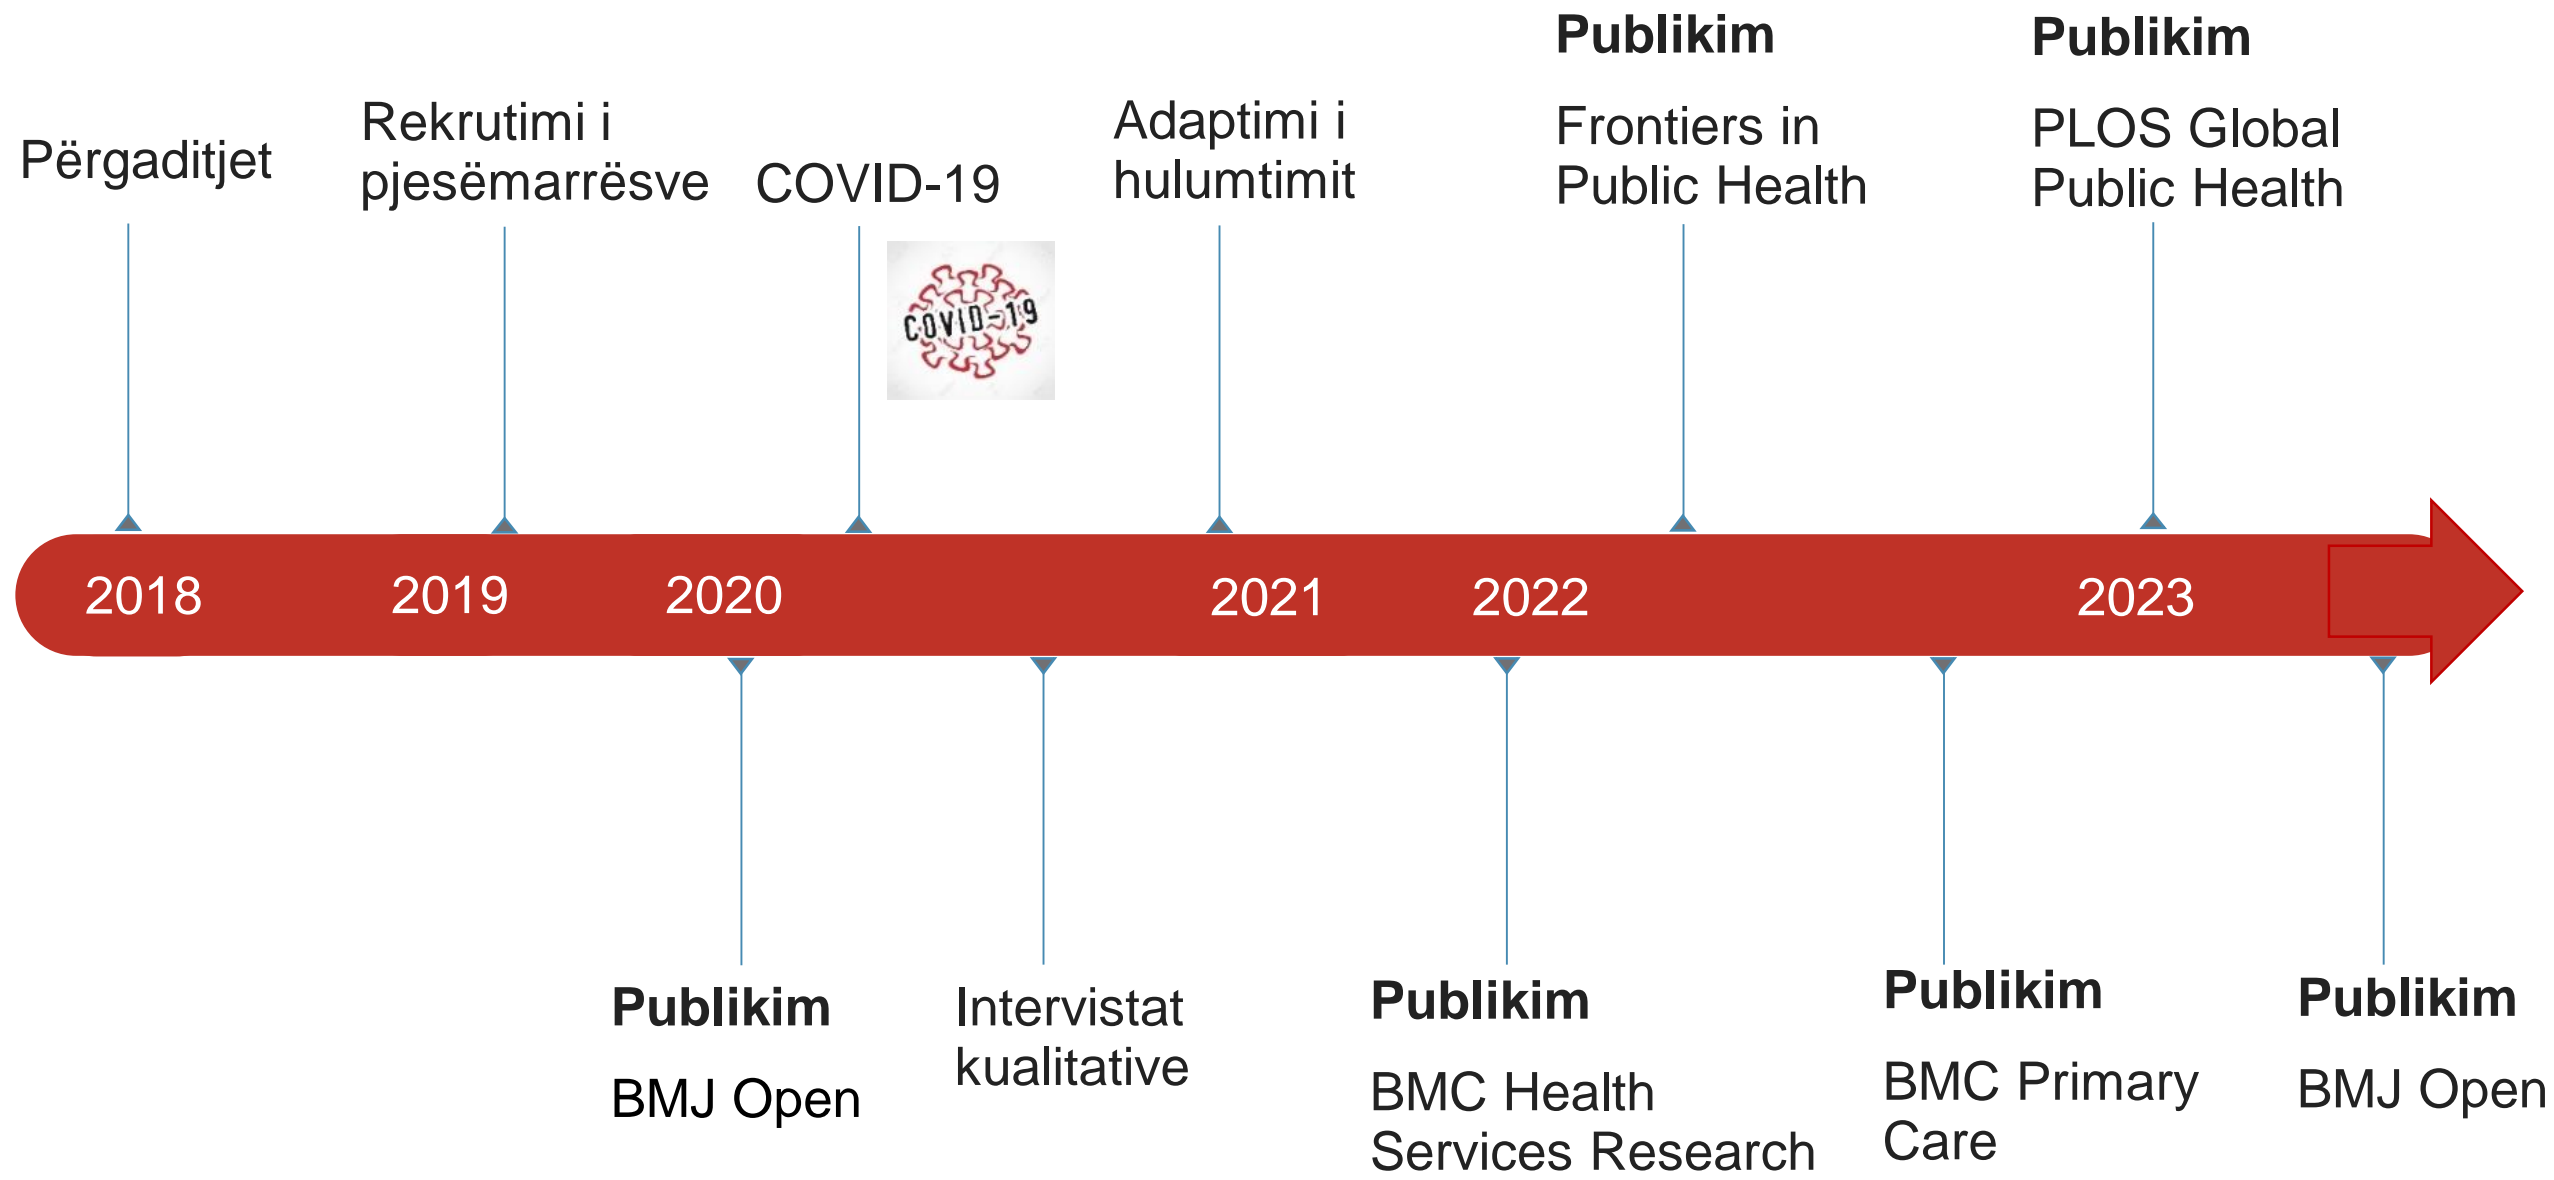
Përgaditjet

Rekrutimi i pjesëmarrësve

COVID-19

COVID-19

Adaptimi i hulumtimit

**Publikim**

Frontiers in Public Health

**Publikim**

PLOS Global Public Health

2018

2019

2020

2021

2022

2023

**Publikim**

BMJ Open

Intervistat kualitative

**Publikim**

BMC Health Services Research

**Publikim**

BMC Primary Care

**Publikim**

BMJ Open